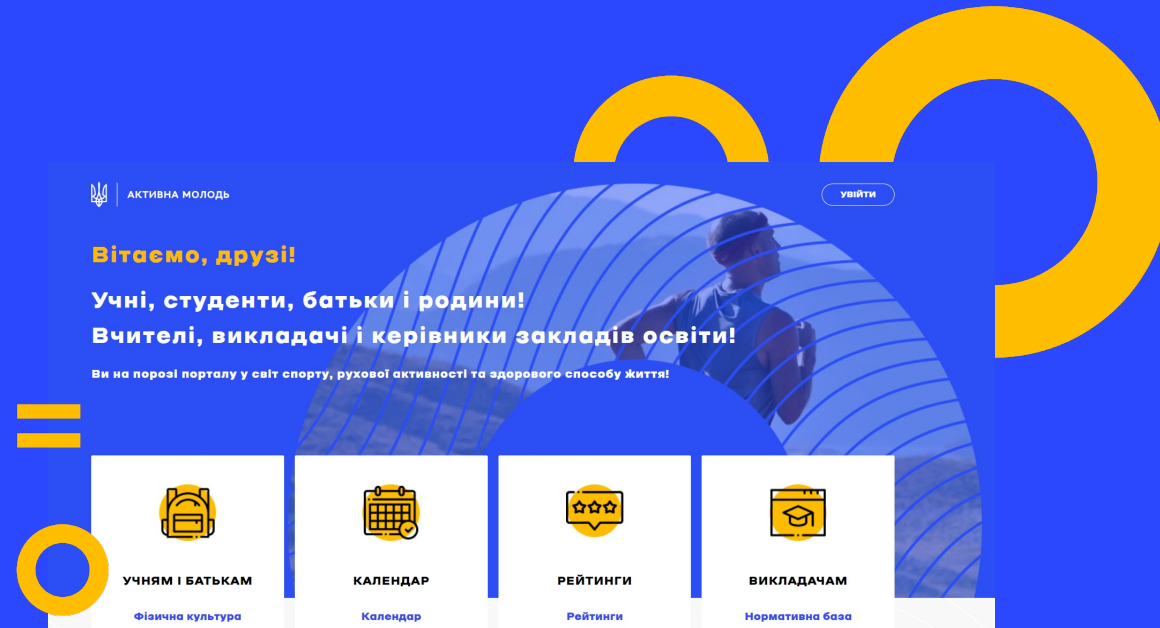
АКТИВНА МОЛОДЬ

УВІЙТИ

Вітаємо, друзі!

Учні, студенти, батьки і родини!
Вчителі, викладачі і керівники закладів освіти!

Ви на порозі порталу у світ спорту, рухової активності та здорового способу життя!

УЧНЯМ І БАТЬКАМ
Фізична культура

КАЛЕНДАР
Календар

РЕЙТИНГИ
Рейтинги

ВИКЛАДАЧАМ
Нормативна база